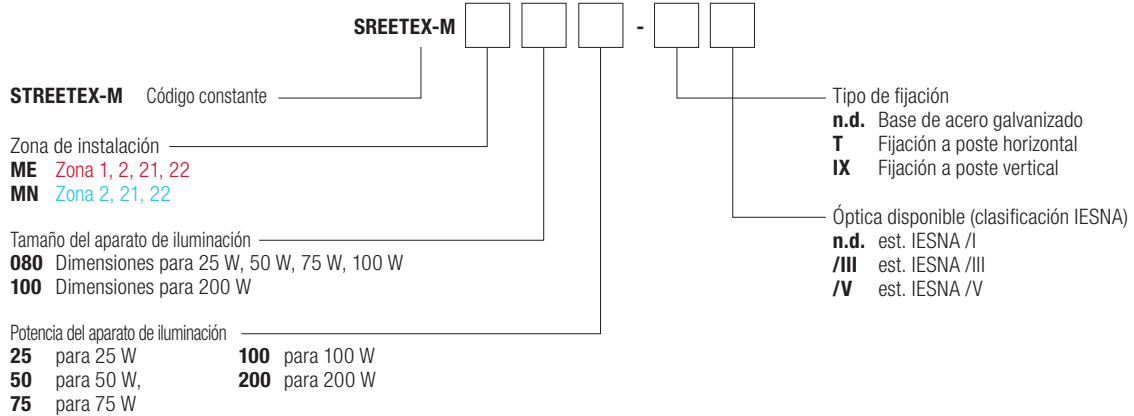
SREETEX-M -

STREETEX-M Código constante

Zona de instalación
ME Zona 1, 2, 21, 22
MN Zona 2, 21, 22

Tamaño del aparato de iluminación
080 Dimensiones para 25 W, 50 W, 75 W, 100 W
100 Dimensiones para 200 W

Potencia del aparato de iluminación
25 para 25 W
50 para 50 W,
75 para 75 W
100 para 100 W
200 para 200 W

Tipo de fijación
n.d. Base de acero galvanizado
T Fijación a poste horizontal
IX Fijación a poste vertical

Óptica disponible (clasificación IESNA)
n.d. est. IESNA /I
/III est. IESNA /III
/V est. IESNA /V